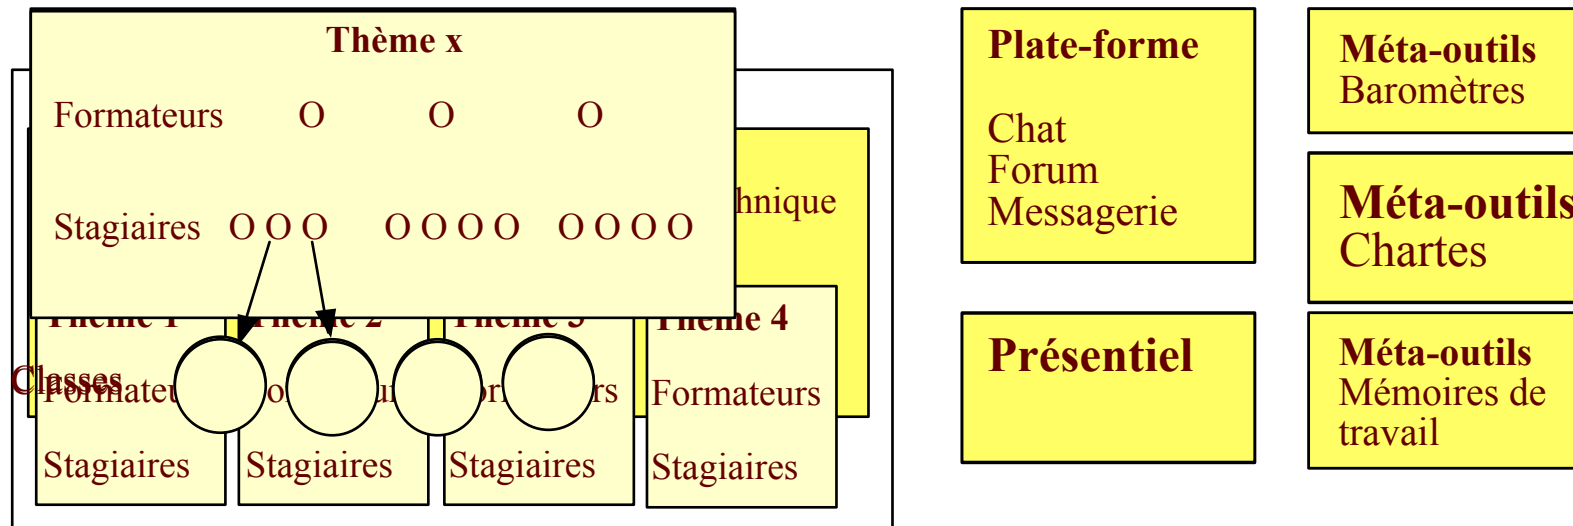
Thème x

Formateurs O O O

Stagiaires O O O O O O O O O O O

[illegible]hnique

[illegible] 1 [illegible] 2 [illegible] 3 Thème 4

Classes

Formateu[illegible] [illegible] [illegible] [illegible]rs Formateurs

Stagiaires Stagiaires Stagiaires Stagiaires

Plate-forme

Chat
Forum
Messagerie

Présentiel

Méta-outils
Baromètres

Méta-outils
Chartes

Méta-outils
Mémoires de travail